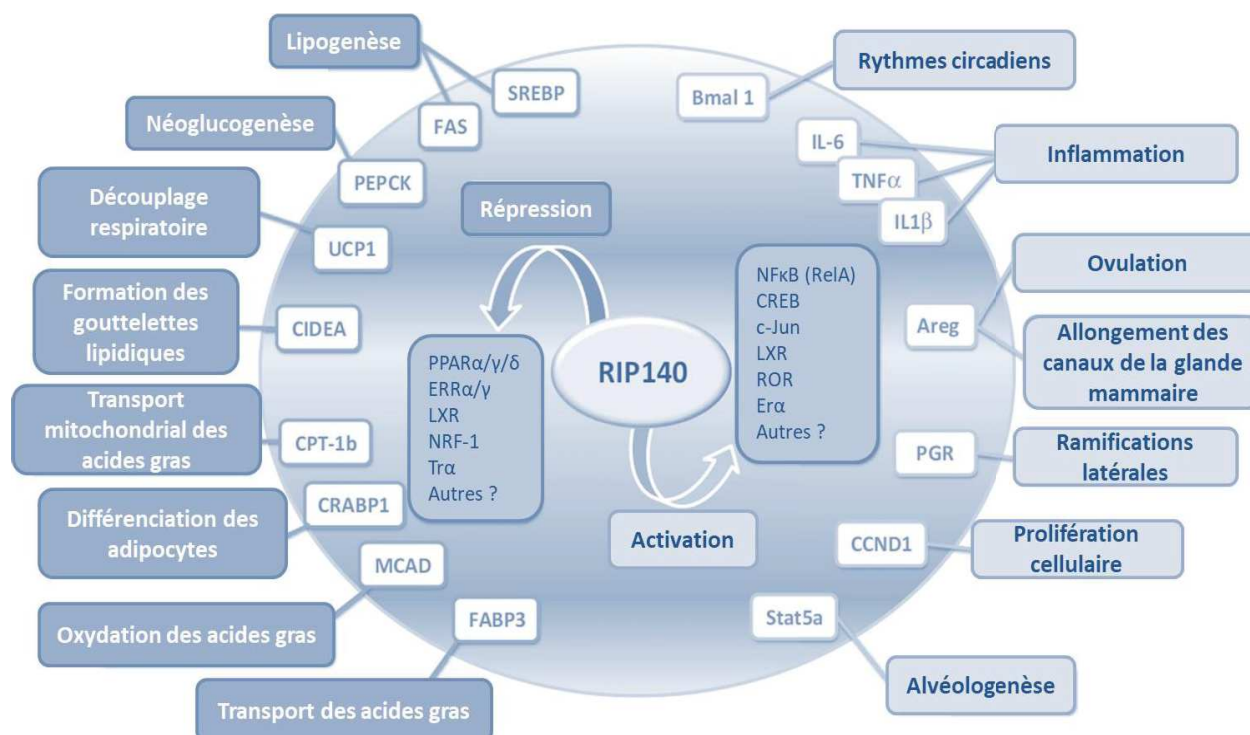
Lipogenèse

SREBP

FAS

Néoglucogenèse

PEPCK

Découplage respiratoire

UCP1

Formation des gouttelettes lipidiques

CIDEA

Transport mitochondrial des acides gras

CPT-1b

Différenciation des adipocytes

CRABP1

MCAD

Oxydation des acides gras

FABP3

Transport des acides gras

Répression

RIP140

PPARα/γ/δ
ERRα/γ
LXR
NRF-1
Trα
Autres ?

Activation

NFκB (RelA)
CREB
c-Jun
LXR
ROR
Erα
Autres ?

Bmal 1

Rythmes circadiens

IL-6

TNFα

IL1β

Inflammation

Ovulation

Areg

Allongement des canaux de la glande mammaire

PGR

Ramifications latérales

CCND1

Prolifération cellulaire

Stat5a

Alvéologenèse